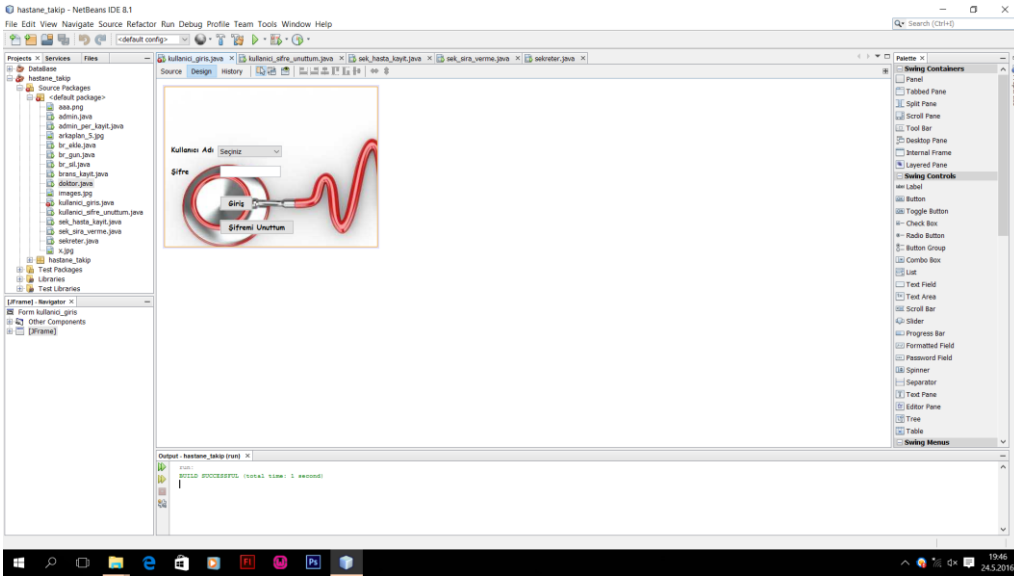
hastane_takip - NetBeans IDE 8.1

File Edit View Navigate Source Refactor Run Debug Profile Team Tools Window Help

Search (Ctrl+I)

<default config>

Projects × Services Files

Database
hastane_takip
Source Packages
<default package>
aaa.png
admin.java
admin_per_kayit.java
arkaplan_5.jpg
br_ekle.java
br_gun.java
br_sil.java
brans_kayit.java
doktor.java
images.jpg
kullanici_giris.java
kullanici_sifre_unuttum.java
sek_hasta_kayit.java
sek_sira_verme.java
sekreter.java
x.jpg
hastane_takip
Test Packages
Libraries
Test Libraries

[JFrame] - Navigator ×

Form kullanici_giris
Other Components
[JFrame]

kullanici_giris.java × kullanici_sifre_unuttum.java × sek_hasta_kayit.java × sek_sira_verme.java × sekreter.java ×

Source Design History

Kullanıcı Adı Seçiniz

Şifre

Giriş

Şifremi Unuttum

Palette ×

Swing Containers
Panel
Tabbed Pane
Split Pane
Scroll Pane
Tool Bar
Desktop Pane
Internal Frame
Layered Pane
Swing Controls
Label
Button
Toggle Button
Check Box
Radio Button
Button Group
Combo Box
List
Text Field
Text Area
Scroll Bar
Slider
Progress Bar
Formatted Field
Password Field
Spinner
Separator
Text Pane
Editor Pane
Tree
Table
Swing Menus

Output - hastane_takip (run) ×

run:
BUILD SUCCESSFUL (total time: 1 second)

19:46
24.5.2016